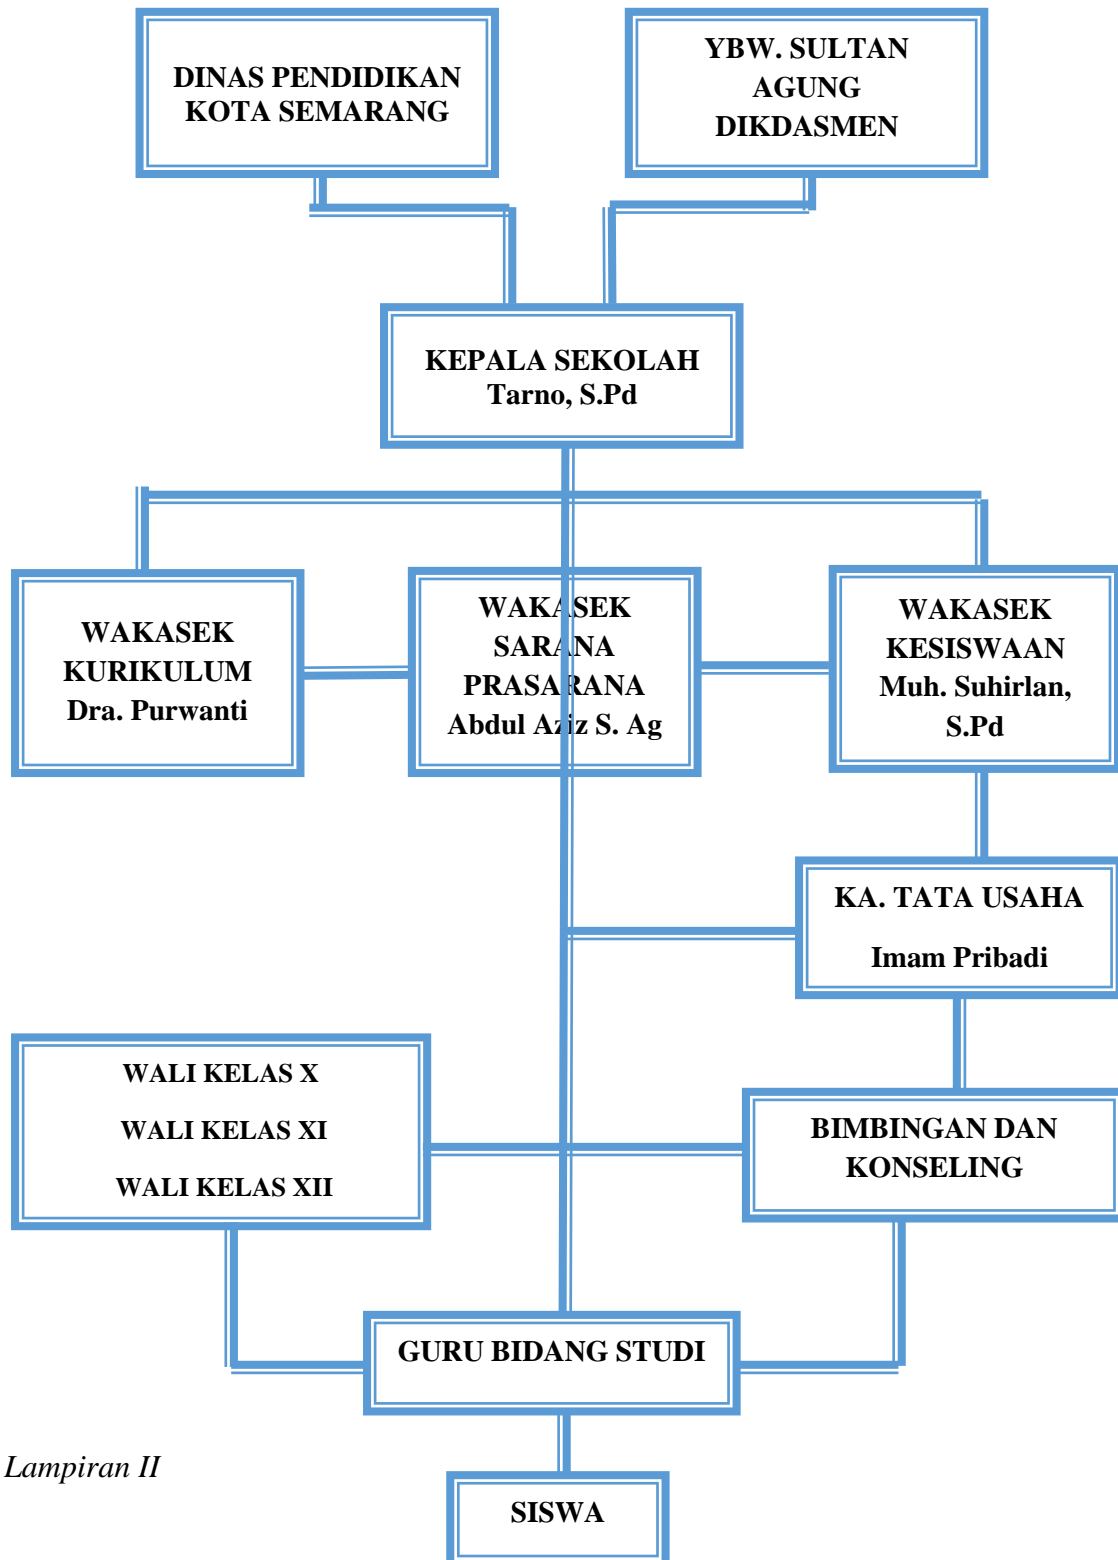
DINAS PENDIDIKAN KOTA SEMARANG

YBW. SULTAN AGUNG DIKDASMEN

KEPALA SEKOLAH
Tarno, S.Pd

WAKASEK KURIKULUM
Dra. Purwanti

WAKASEK SARANA PRASARANA
Abdul Aziz S. Ag

WAKASEK KESISWAAN
Muh. Suhirlan, S.Pd

KA. TATA USAHA
Imam Pribadi

WALI KELAS X
WALI KELAS XI
WALI KELAS XII

BIMBINGAN DAN KONSELING

GURU BIDANG STUDI

Lampiran II

SISWA